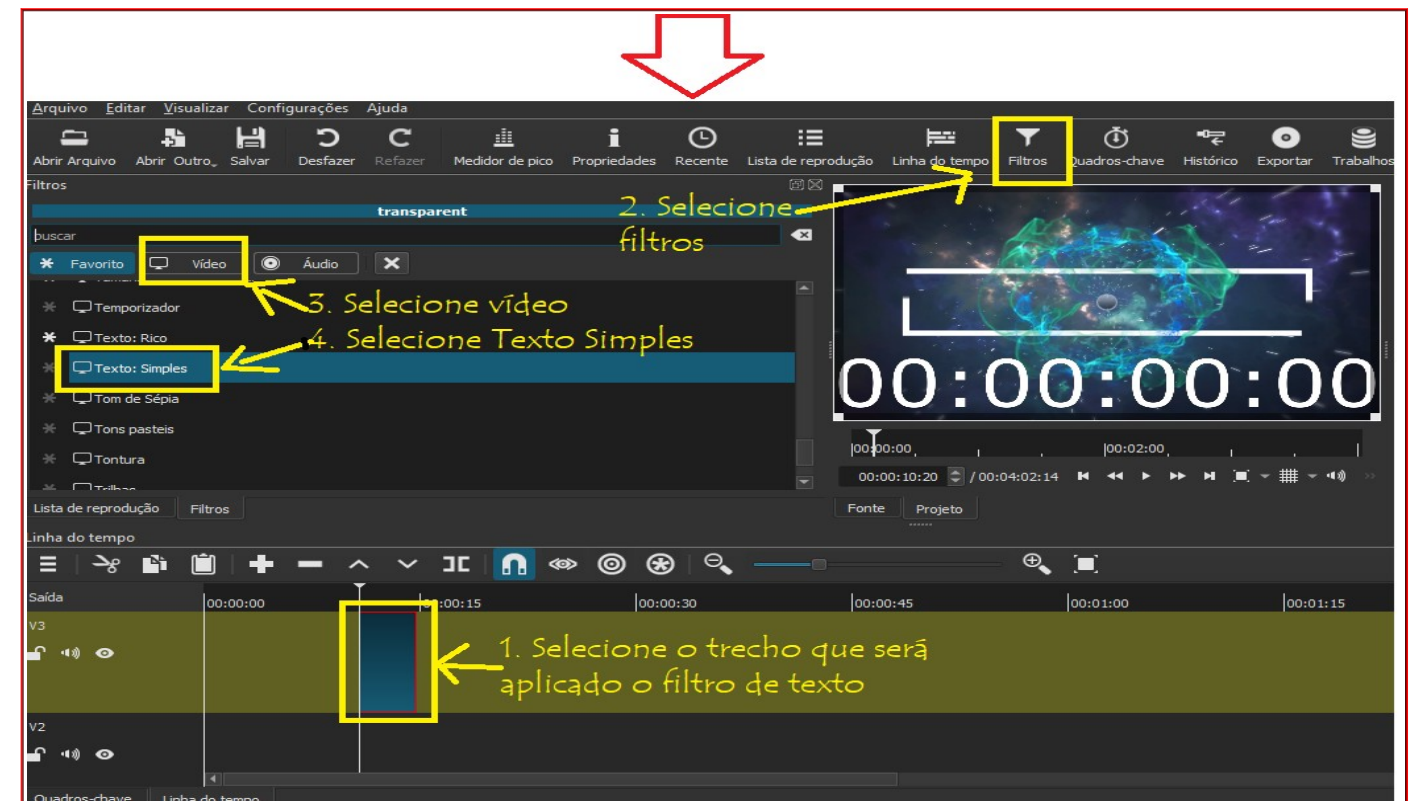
Arquivo Editar Visualizar Configurações Ajuda

Abrir Arquivo Abrir Outro Salvar Desfazer Refazer Medidor de pico Propriedades Recente Lista de reprodução Linha do tempo Filtros Quadros-chave Histórico Exportar Trabalhos

Filtros

transparent

buscar

Favorito Vídeo Áudio

Temporizador
Texto: Rico
Texto: Simples
Tom de Sépia
Tons pasteis
Tontura
Trilhas

2. Selecione filtros

3. Selecione vídeo

4. Selecione Texto Simples

00:00:00:00

00:00:00 00:02:00

00:00:10:20 / 00:04:02:14

Lista de reprodução Filtros

Fonte Projeto

Linha do tempo

Saída 00:00:00 00:00:15 00:00:30 00:00:45 00:01:00 00:01:15

V3

V2

1. Selecione o trecho que será aplicado o filtro de texto

Quadros-chave Linha do tempo